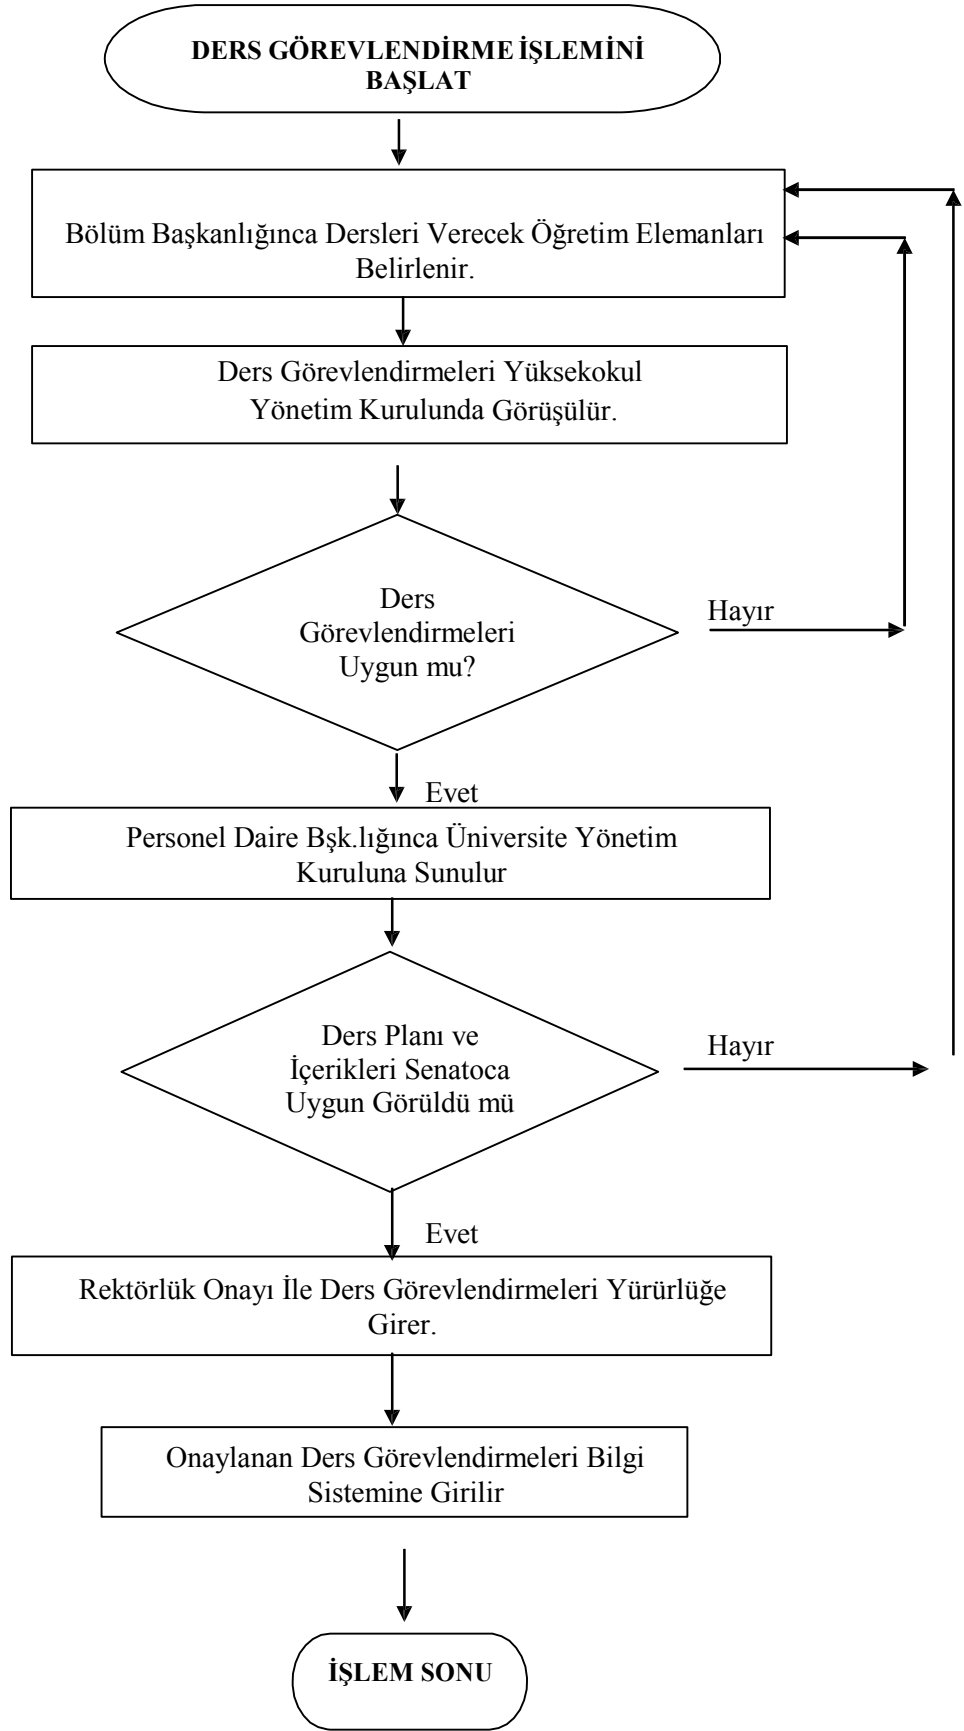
DERS GÖREVLENDİRME İŞLEMİNİ BAŞLAT

Bölüm Başkanlığınca Dersleri Verecek Öğretim Elemanları Belirlenir.

Ders Görevlendirmeleri Yüksekokul Yönetim Kurulunda Görüşülür.

Ders Görevlendirmeleri Uygun mu?

Hayır

Evet

Personel Daire Bşk.lığınca Üniversite Yönetim Kuruluna Sunulur

Ders Planı ve İçerikleri Senatoca Uygun Görüldü mü

Hayır

Evet

Rektörlük Onayı İle Ders Görevlendirmeleri Yürürlüğe Girer.

Onaylanan Ders Görevlendirmeleri Bilgi Sistemine Girilir

İŞLEM SONU